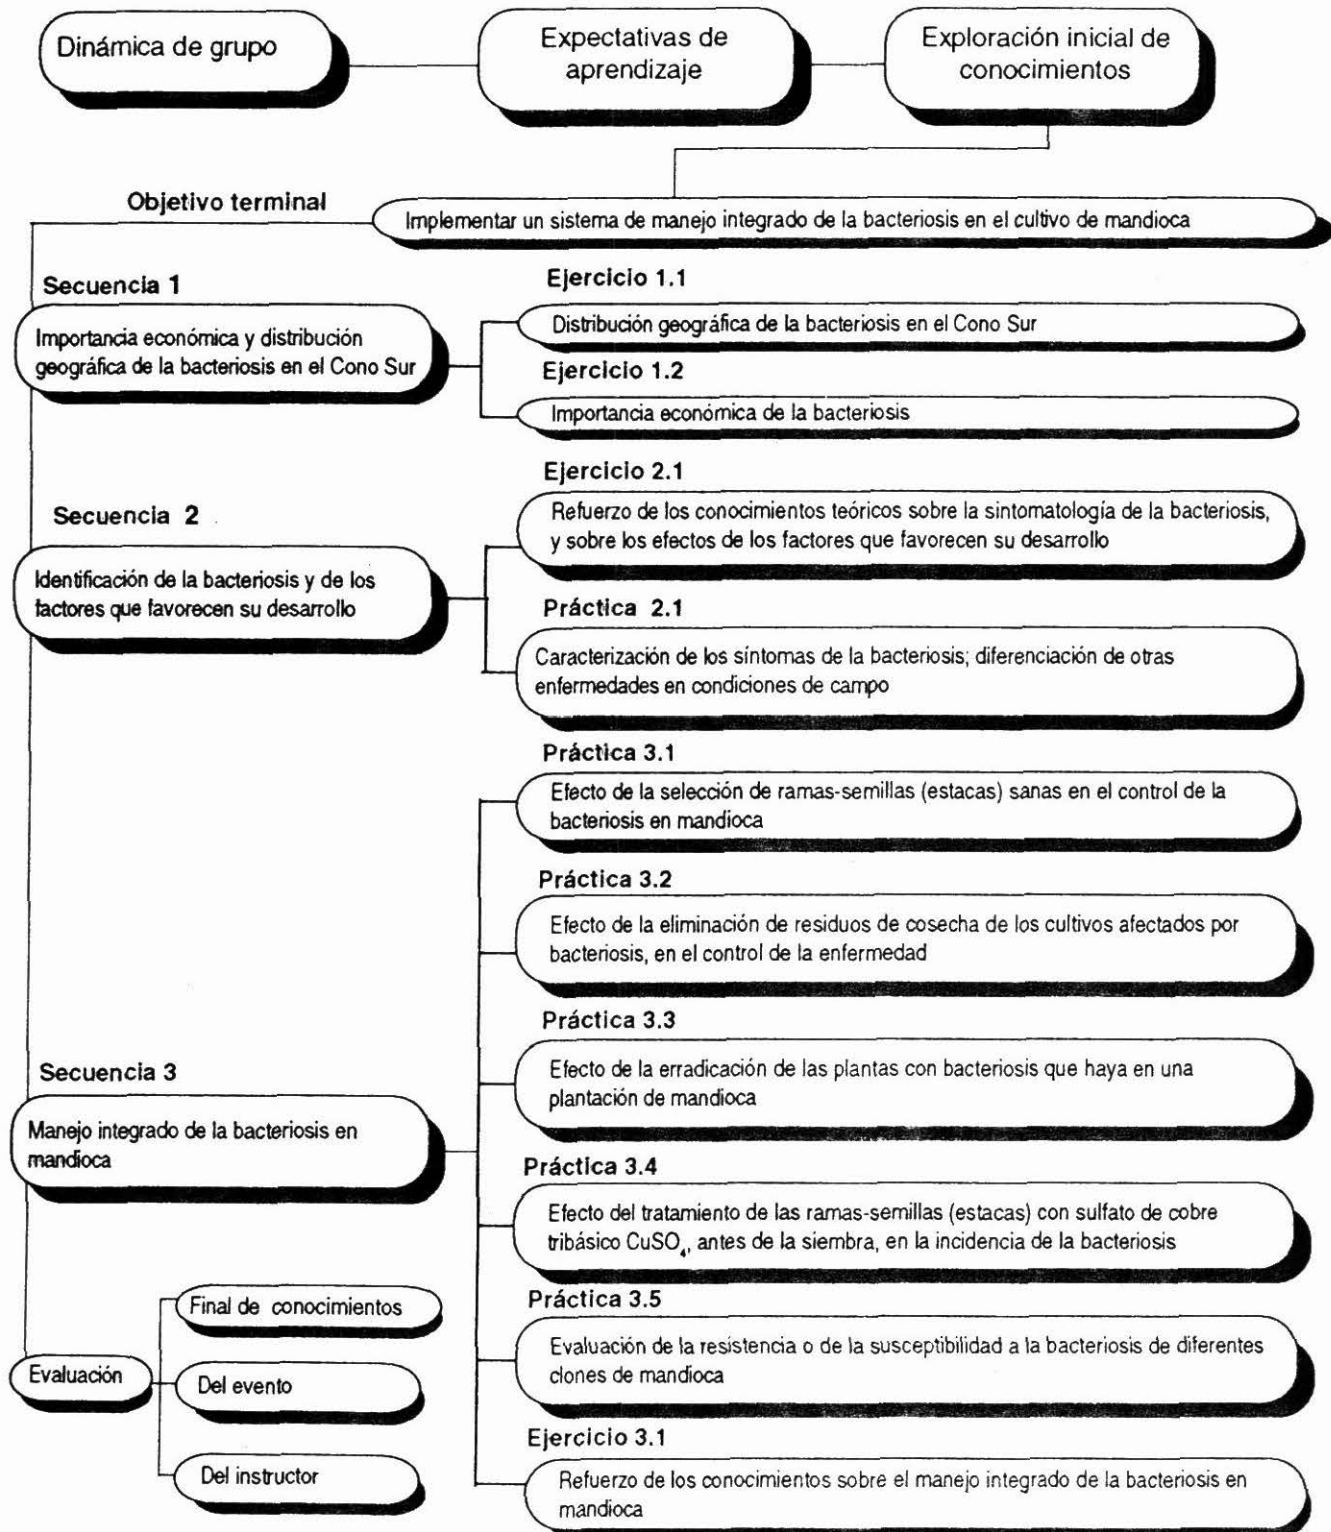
Dinámica de grupo

Expectativas de aprendizaje

Exploración inicial de conocimientos

Objetivo terminal

Implementar un sistema de manejo integrado de la bacteriosis en el cultivo de mandioca

Secuencia 1

Importancia económica y distribución geográfica de la bacteriosis en el Cono Sur

Ejercicio 1.1

Distribución geográfica de la bacteriosis en el Cono Sur

Ejercicio 1.2

Importancia económica de la bacteriosis

Secuencia 2

Identificación de la bacteriosis y de los factores que favorecen su desarrollo

Ejercicio 2.1

Refuerzo de los conocimientos teóricos sobre la sintomatología de la bacteriosis, y sobre los efectos de los factores que favorecen su desarrollo

Práctica 2.1

Caracterización de los síntomas de la bacteriosis; diferenciación de otras enfermedades en condiciones de campo

Secuencia 3

Manejo integrado de la bacteriosis en mandioca

Práctica 3.1

Efecto de la selección de ramas-semillas (estacas) sanas en el control de la bacteriosis en mandioca

Práctica 3.2

Efecto de la eliminación de residuos de cosecha de los cultivos afectados por bacteriosis, en el control de la enfermedad

Práctica 3.3

Efecto de la erradicación de las plantas con bacteriosis que haya en una plantación de mandioca

Práctica 3.4

Efecto del tratamiento de las ramas-semillas (estacas) con sulfato de cobre tribásico $CuSO_4$, antes de la siembra, en la incidencia de la bacteriosis

Práctica 3.5

Evaluación de la resistencia o de la susceptibilidad a la bacteriosis de diferentes clones de mandioca

Ejercicio 3.1

Refuerzo de los conocimientos sobre el manejo integrado de la bacteriosis en mandioca

Evaluación

Final de conocimientos

Del evento

Del instructor